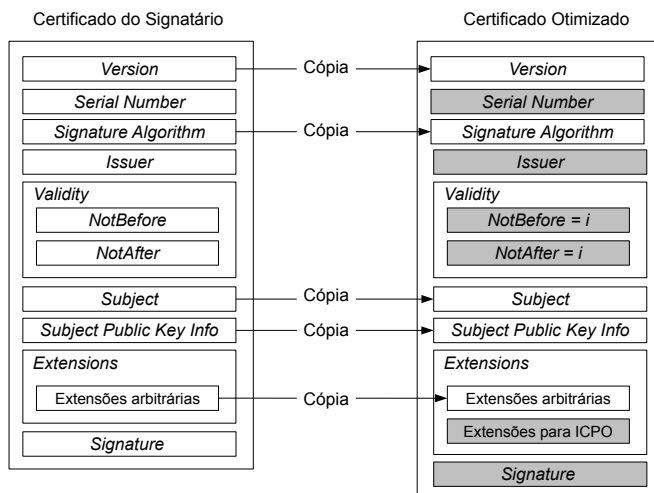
Certificado do Signatário

Version
Serial Number
Signature Algorithm
Issuer
Validity
NotBefore
NotAfter
Subject
Subject Public Key Info
Extensions
Extensões arbitrárias
Signature

Cópia
Cópia
Cópia
Cópia
Cópia

Certificado Otimizado

Version
Serial Number
Signature Algorithm
Issuer
Validity
NotBefore = i
NotAfter = i
Subject
Subject Public Key Info
Extensions
Extensões arbitrárias
Extensões para ICPO
Signature